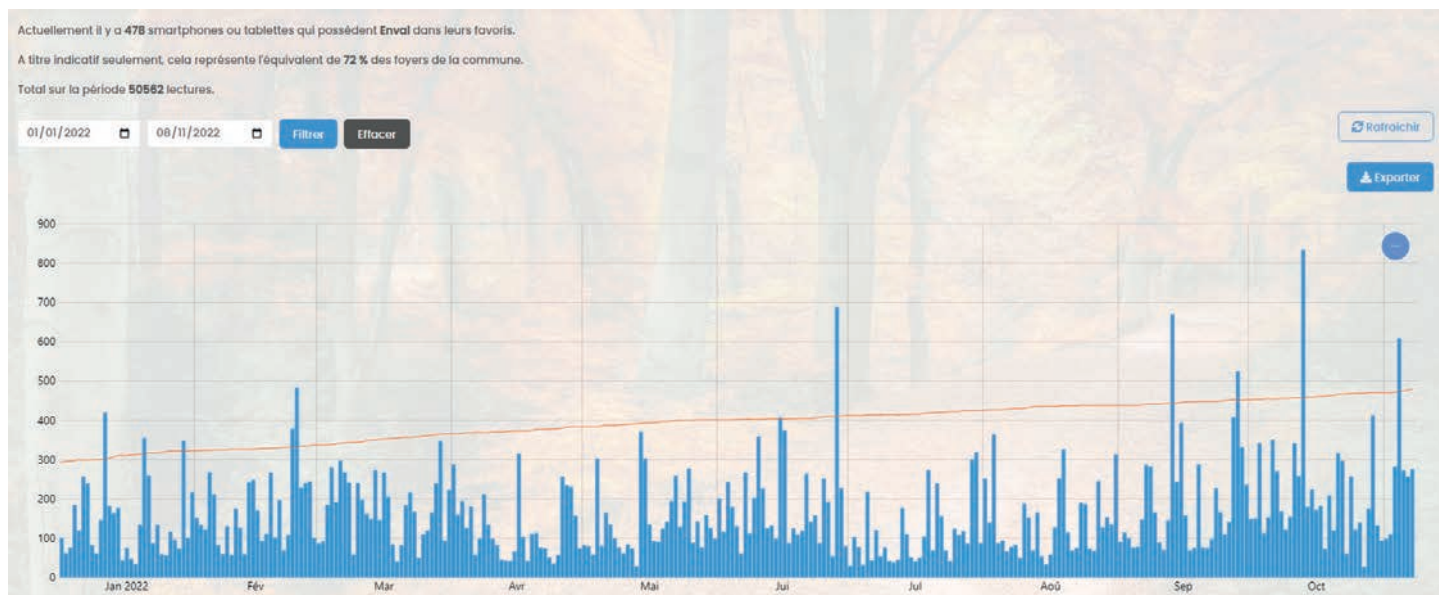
Actuellement il y a **478** smartphones ou tablettes qui possèdent **Enval** dans leurs favoris.

A titre indicatif seulement, cela représente l'équivalent de **72 %** des foyers de la commune.

Total sur la période **50562** lectures.

01/01/2022 08/11/2022 Filtrer Effacer

Rafraichir

Exporter

900
800
700
600
500
400
300
200
100
0

Jan 2022 Fév Mar Avr Mai Juin Juil Aoû Sep Oct